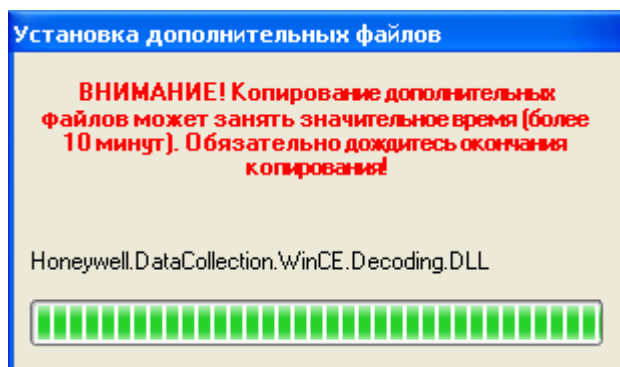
Установка дополнительных файлов

ВНИМАНИЕ! Копирование дополнительных файлов может занять значительное время (более 10 минут). Обязательно дождитесь окончания копирования!

Honeywell.DataCollection.WinCE.Decoding.DLL